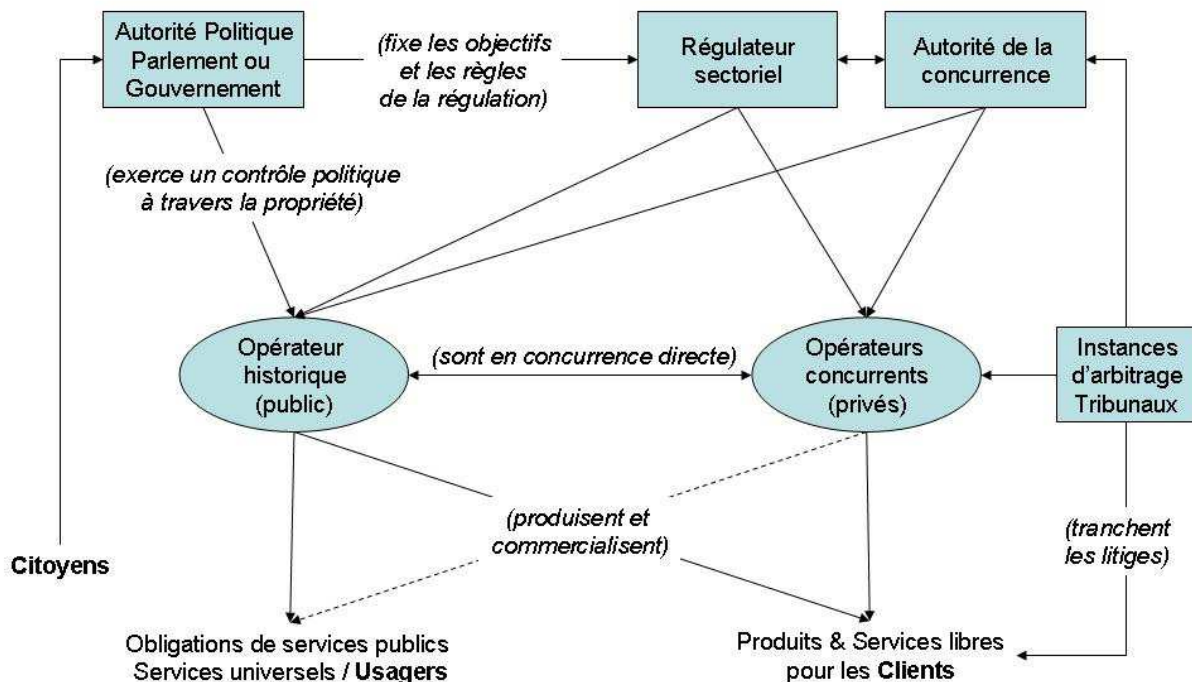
Autorité Politique Parlement ou Gouvernement

(fixe les objectifs et les règles de la régulation)

Régulateur sectoriel

Autorité de la concurrence

(exerce un contrôle politique à travers la propriété)

Opérateur historique (public)

(sont en concurrence directe)

Opérateurs concurrents (privés)

Instances d'arbitrage Tribunaux

(produisent et commercialisent)

(tranchent les litiges)

Citoyens

Obligations de services publics
Services universels / Usagers

Produits & Services libres pour les Clients